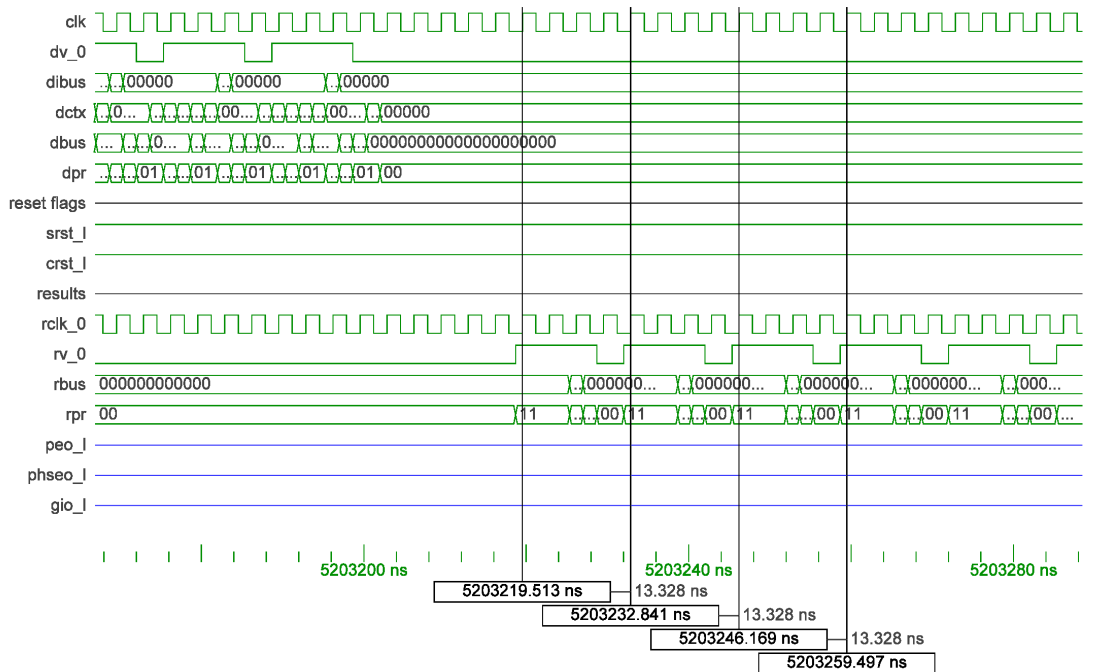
clk
dv_0
dibus .. .. 00000 .. 00000 .. 00000
dctx .. 0... .. .. .. .. 00... .. .. .. .. 00... .. 00000
dbus ... .. .. 0... .. ... .. .. 0... .. ... .. .. 00000000000000000000
dpr .. .. .. 01 .. .. 01 .. .. 01 .. .. 01 .. .. 01 00
reset flags
srst_l
crst_l
results
rclk_0
rv_0
rbus 000000000000 .. 000000... .. 000000... .. 000000... .. 000000... .. 000...
rpr 00 11 .. .. 00 11 .. .. 00 11 .. .. 00 11 .. .. 00 11 .. .. 00 ...
peo_l
phseo_l
gio_l

5203200 ns
5203240 ns
5203280 ns
5203219.513 ns
13.328 ns
5203232.841 ns
13.328 ns
5203246.169 ns
13.328 ns
5203259.497 ns